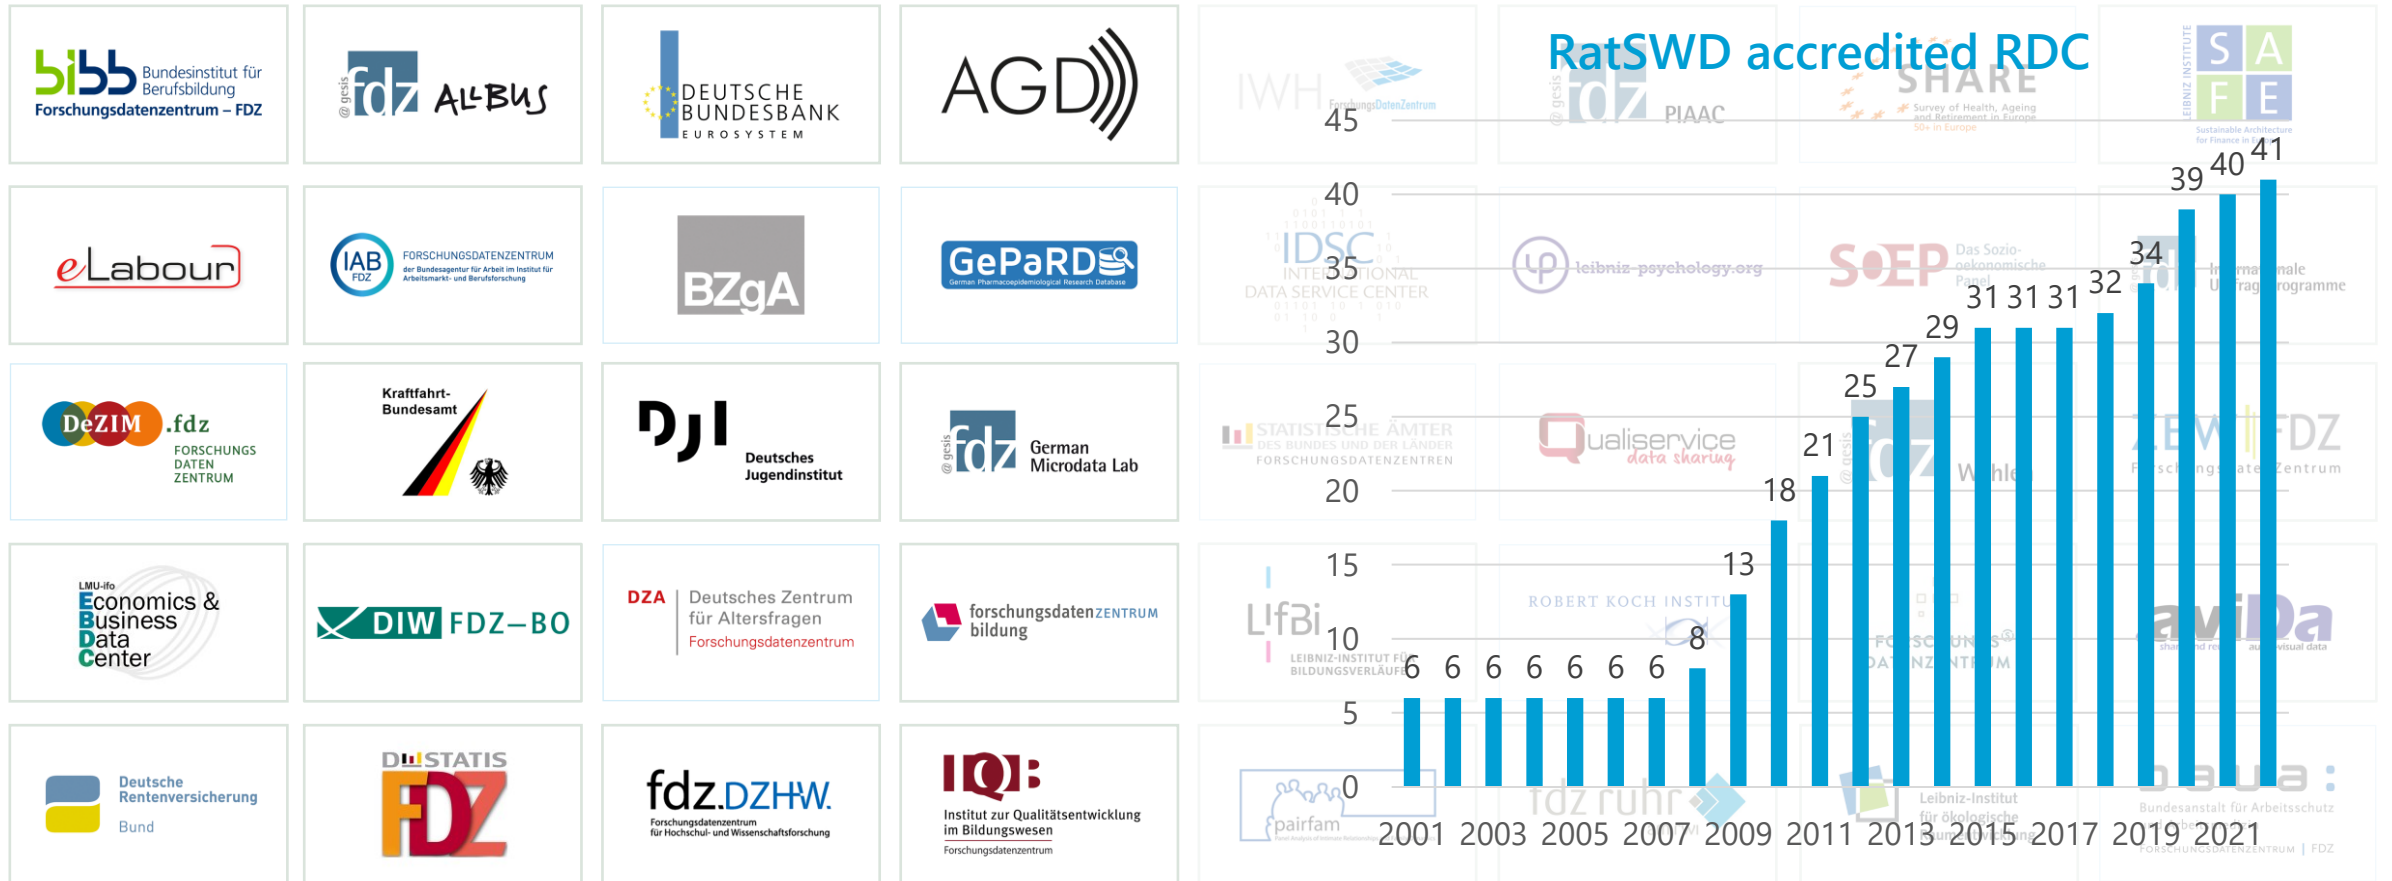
bibb Bundesinstitut für Berufsbildung Forschungsdatenzentrum – FDZ

gesis fdz ALLBUS

DEUTSCHE BUNDESBANK EUROSYSTEM

AGD

eLabour

IAB FDZ FORSCHUNGSDATENZENTRUM der Bundesagentur für Arbeit im Institut für Arbeitsmarkt- und Berufsforschung

BZgA

GePaRD German Pharmacoepidemiological Research Database

DeZIM .fdz FORSCHUNGS DATEN ZENTRUM

Kraftfahrt-Bundesamt

DJI Deutsches Jugendinstitut

gesis fdz German Microdata Lab

LMU-ifo Economics & Business Data Center

DIW FDZ–BO

DZA Deutsches Zentrum für Altersfragen Forschungsdatenzentrum

forschungsdatenZENTRUM bildung

Deutsche Rentenversicherung Bund

DESTATIS FDZ

fdz.DZHW. Forschungsdatenzentrum für Hochschul- und Wissenschaftsforschung

IQB Institut zur Qualitätsentwicklung im Bildungswesen Forschungsdatenzentrum

RatSWD accredited RDC

| Year | 2001 | 2002 | 2003 | 2004 | 2005 | 2006 | 2007 | 2008 | 2009 | 2010 | 2011 | 2012 | 2013 | 2014 | 2015 | 2016 | 2017 | 2018 | 2019 | 2020 | 2021 |
|---|---|---|---|---|---|---|---|---|---|---|---|---|---|---|---|---|---|---|---|---|---|
| Value | 6 | 6 | 6 | 6 | 6 | 6 | 6 | 8 | 13 | 18 | 21 | 25 | 27 | 29 | 31 | 31 | 31 | 32 | 34 | 39 | 40 | 

41

0 5 10 15 20 25 30 35 40 45

2001 2003 2005 2007 2009 2011 2013 2015 2017 2019 2021

IWH ForschungsDatenZentrum
IDSC INTERNATIONAL DATA SERVICE CENTER
STATISTISCHE ÄMTER DES BUNDES UND DER LÄNDER FORSCHUNGSDATENZENTREN
LIfBi LEIBNIZ-INSTITUT FÜR BILDUNGSVERLÄUFE
pairfam
gesis fdz PIAAC
leibniz-psychology.org
Qualiservice data sharing
ROBERT KOCH INSTITUT
fdz ruhr
SHARE Survey of Health, Ageing and Retirement in Europe
SOEP Das Sozio-oekonomische Panel
Wahlen
FORSCHUNGSDATENZENTRUM
Leibniz-Institut für ökologische
LEIBNIZ INSTITUTE SAFE Sustainable Architecture for Finance in Europe
Internationale Umfrageprogramme
ZEW FDZ Forschungsdatenzentrum
aviDa
baua: Bundesanstalt für Arbeitsschutz FORSCHUNGSDATENZENTRUM | FDZ